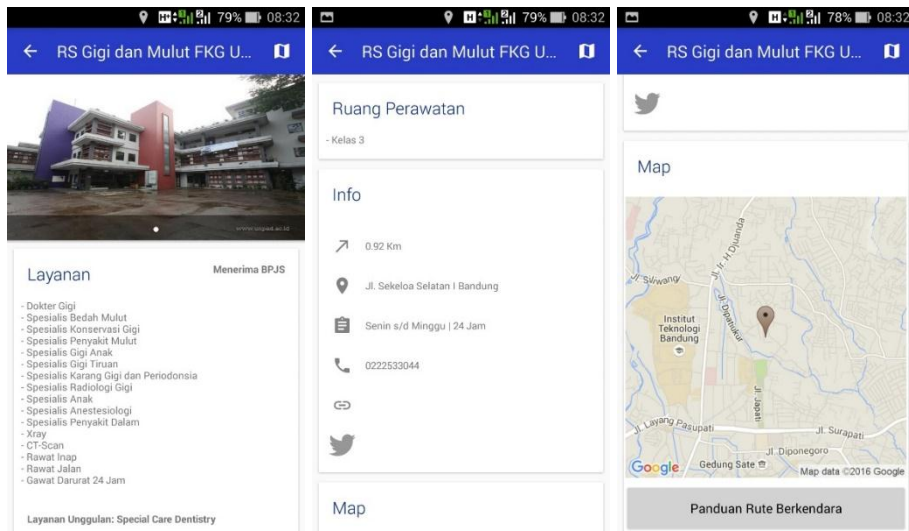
79% 08:32

RS Gigi dan Mulut FKG U...

www.unpad.ac.id

Layanan

Menerima BPJS

- Dokter Gigi
- Spesialis Bedah Mulut
- Spesialis Konservasi Gigi
- Spesialis Penyakit Mulut
- Spesialis Gigi Anak
- Spesialis Gigi Tiruan
- Spesialis Karang Gigi dan Periodonsia
- Spesialis Radiologi Gigi
- Spesialis Anak
- Spesialis Anestesiologi
- Spesialis Penyakit Dalam
- Xray
- CT-Scan
- Rawat Inap
- Rawat Jalan
- Gawat Darurat 24 Jam

Layanan Unggulan: Special Care Dentistry

79% 08:32

RS Gigi dan Mulut FKG U...

Ruang Perawatan

- Kelas 3

Info

0.92 Km

Jl. Sekeloa Selatan I Bandung

Senin s/d Minggu | 24 Jam

0222533044

Map

78% 08:32

RS Gigi dan Mulut FKG U...

Map

Jl. Siliwangi

Jl. Ir. H. Djuanda

Jl. Dipatiukur

Institut Teknologi Bandung

Jl. Japati

Jl. Layang Pasupati

Jl. Surapati

Jl. Diponegoro

Gedung Sate

Google

Map data ©2016 Google

Panduan Rute Berkendara